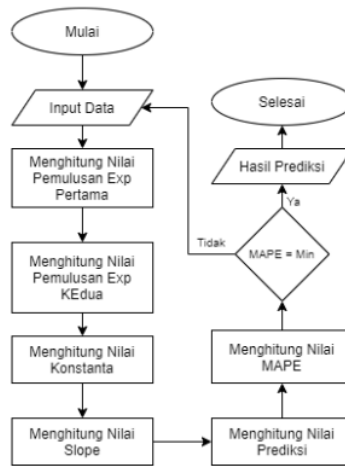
Mulai

Input Data

Menghitung Nilai Pemulusan Exp Pertama

Menghitung Nilai Pemulusan Exp KEdua

Menghitung Nilai Konstanta

Menghitung Nilai Slope

Menghitung Nilai Prediksi

Menghitung Nilai MAPE

MAPE = Min

Tidak

Ya

Hasil Prediksi

Selesai